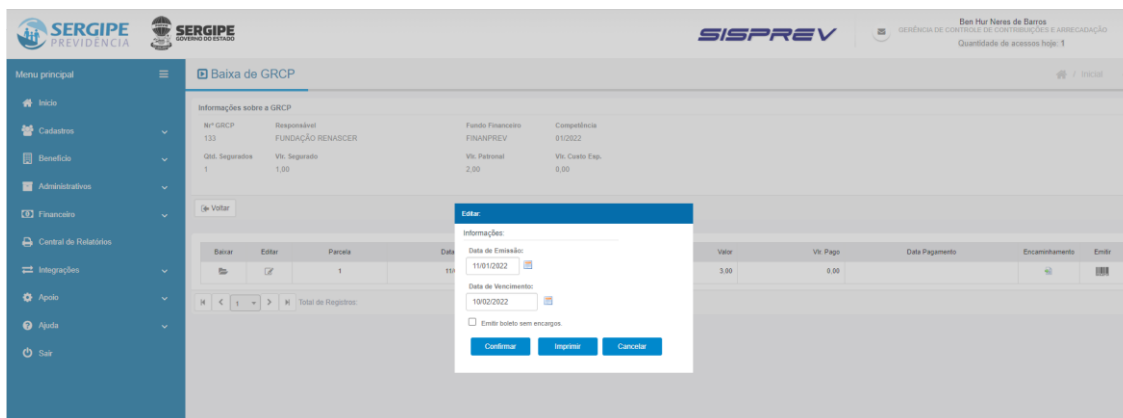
SERGIPE PREVIDÊNCIA

SERGIPE GOVERNO DO ESTADO

SISPREV

Ben Hur Neres de Barros
GERÊNCIA DE CONTROLE DE CONTRIBUIÇÕES E ARRECADAÇÃO
Quantidade de acessos hoje: 1

Menu principal

Início
Cadastros
Benefício
Administrativos
Financeiro
Central de Relatórios
Integrações
Apoio
Ajuda
Sair

Baixa de GRCP

/ Início

Informações sobre a GRCP

| Nº GRCP | Responsável | Fundo Financeiro | Competência |
|---|---|---|---|
| 133 | FUNDAÇÃO RENASCER | FINANPREV | 01/2022 |

| Qtd. Segurados | Vlr. Segurado | Vlr. Patronal | Vlr. Custo Esp. |
|---|---|---|---|
| 1 | 1,00 | 2,00 | 0,00 |

Voltar

| Baixar | Editar | Parcela | Data | Valor | Vlr. Pago | Data Pagamento | Encaminhamento | Emitir |
|---|---|---|---|---|---|---|---|---|
| | | 1 | 11/ | 3,00 | 0,00 | | | |

1 Total de Registros:

Editar:

Informações:

Data de Emissão:
11/01/2022

Data de Vencimento:
10/02/2022

Emitir boleto sem encargos

Confirmar
Imprimir
Cancelar